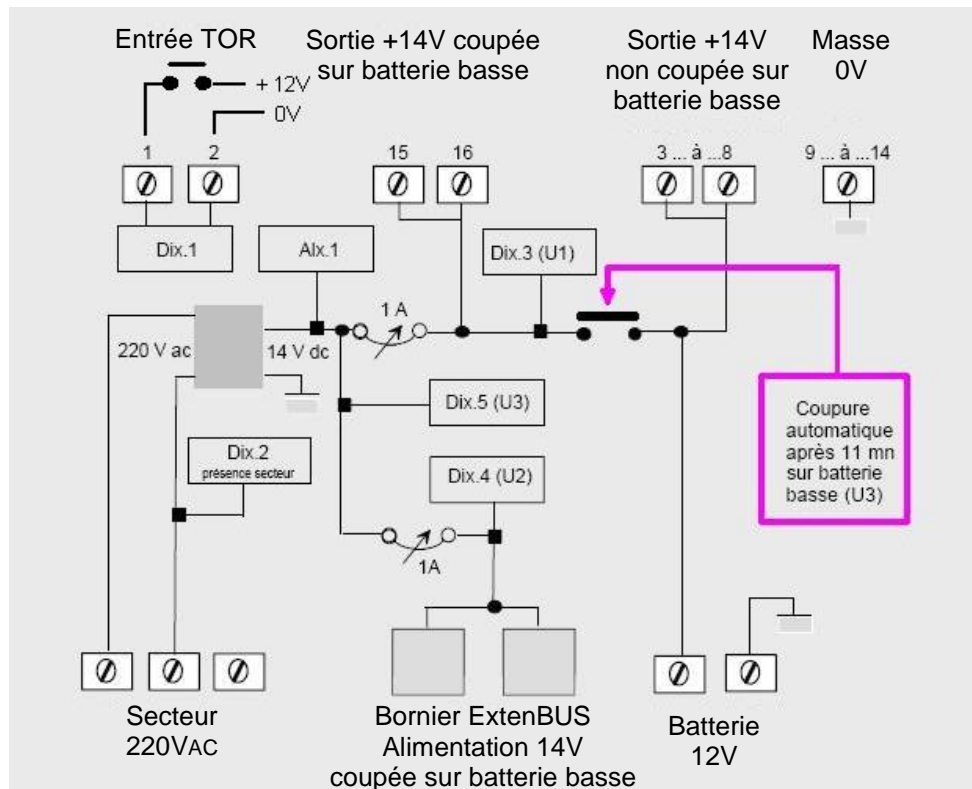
Entrée TOR

Sortie +14V coupée sur batterie basse

Sortie +14V non coupée sur batterie basse

Masse 0V

+ 12V

0V

1

2

15

16

3 ... à ...8

9 ... à ...14

Dix.1

Alx.1

Dix.3 (U1)

1 A

220 V ac

14 V dc

Dix.5 (U3)

Dix.2
présence secteur

Dix.4 (U2)

1A

Coupure automatique après 11 mn sur batterie basse (U3)

Secteur
220VAC

Bornier ExtenBUS
Alimentation 14V
coupée sur batterie basse

Batterie
12V